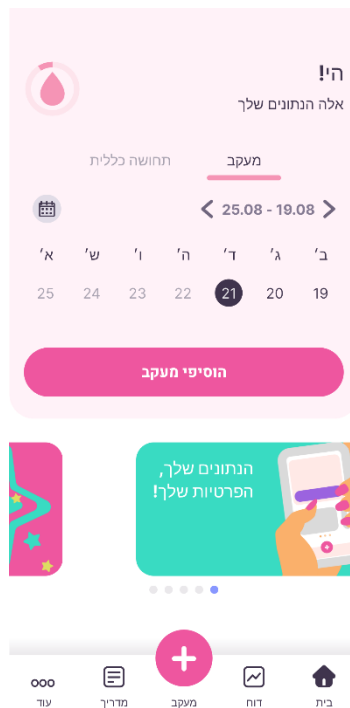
!היי
אלה הנתונים שלך

מעקב
תחושה כללית

25.08 - 19.08

| ב' | ג' | ד' | ה' | ו' | ש' | א' |
|---|---|---|---|---|---|---|
| 19 | 20 | 21 | 22 | 23 | 24 | 25 |

הוסיפי מעקב

הנתונים שלך, הפרטיות שלך!

בית
דוח
מעקב
מדריך
עוד